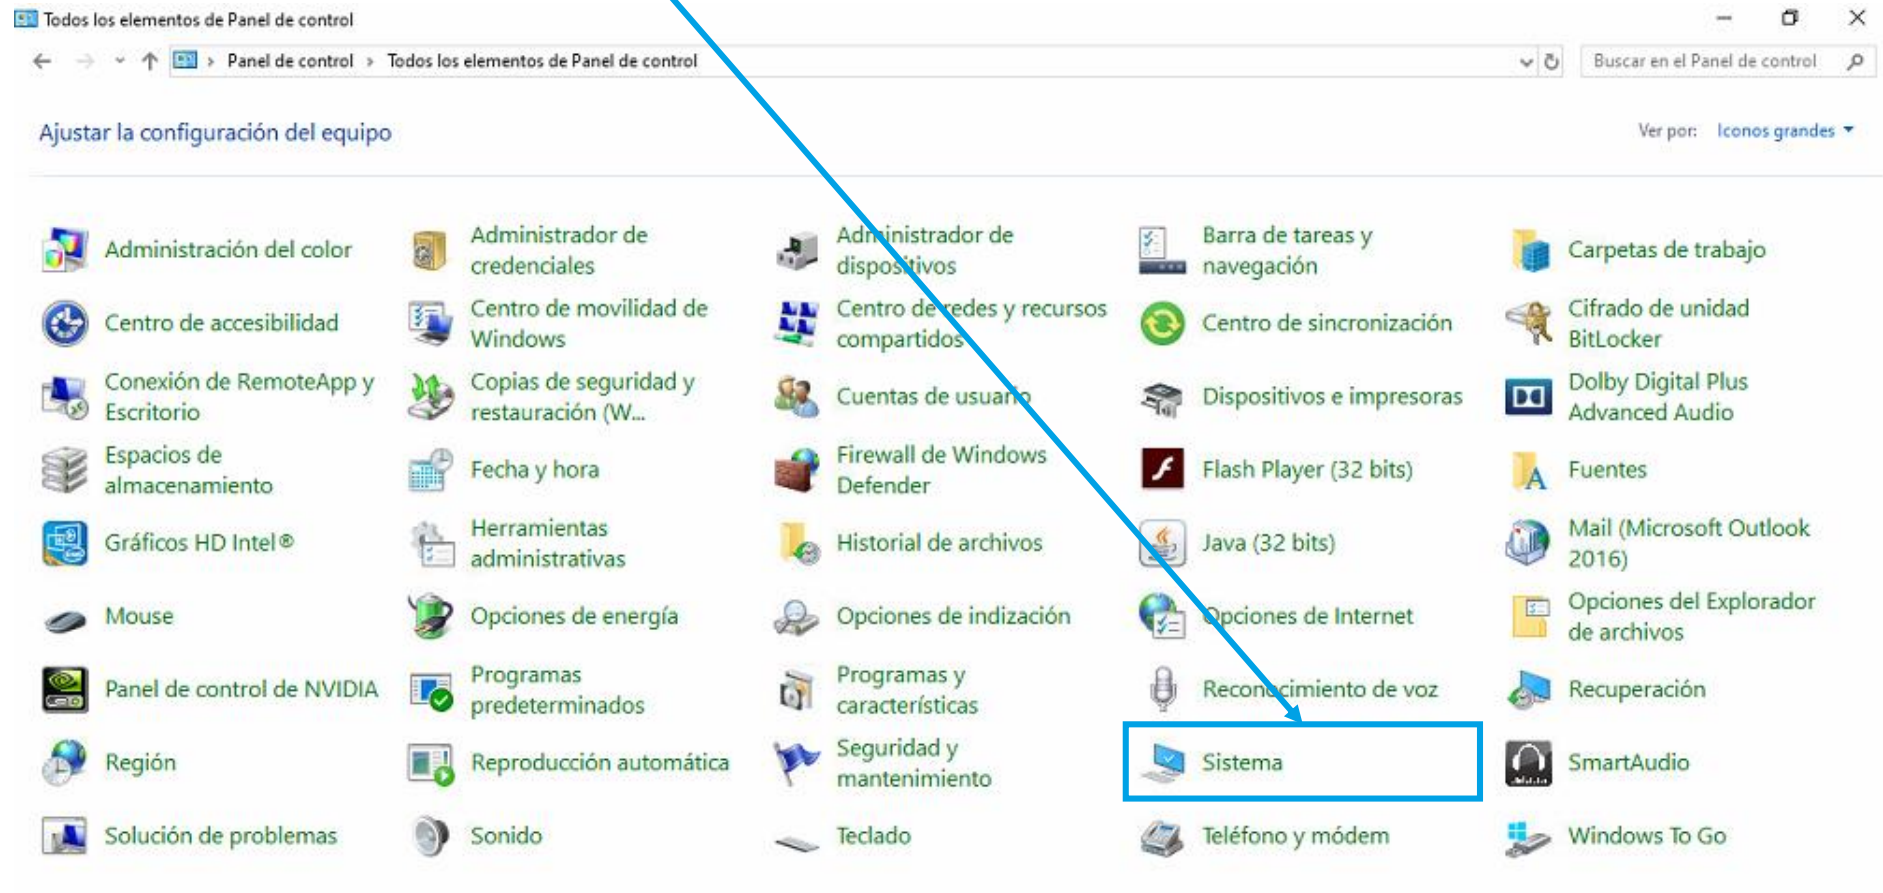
Todos los elementos de Panel de control

Panel de control > Todos los elementos de Panel de control

Buscar en el Panel de control

Ajustar la configuración del equipo

Ver por: Iconos grandes

Administración del color
Administrador de credenciales
Administrador de dispositivos
Barra de tareas y navegación
Carpetas de trabajo
Centro de accesibilidad
Centro de movilidad de Windows
Centro de redes y recursos compartidos
Centro de sincronización
Cifrado de unidad BitLocker
Conexión de RemoteApp y Escritorio
Copias de seguridad y restauración (W...
Cuentas de usuario
Dispositivos e impresoras
Dolby Digital Plus Advanced Audio
Espacios de almacenamiento
Fecha y hora
Firewall de Windows Defender
Flash Player (32 bits)
Fuentes
Gráficos HD Intel®
Herramientas administrativas
Historial de archivos
Java (32 bits)
Mail (Microsoft Outlook 2016)
Mouse
Opciones de energía
Opciones de indización
Opciones de Internet
Opciones del Explorador de archivos
Panel de control de NVIDIA
Programas predeterminados
Programas y características
Reconocimiento de voz
Recuperación
Región
Reproducción automática
Seguridad y mantenimiento
Sistema
SmartAudio
Solución de problemas
Sonido
Teclado
Teléfono y módem
Windows To Go